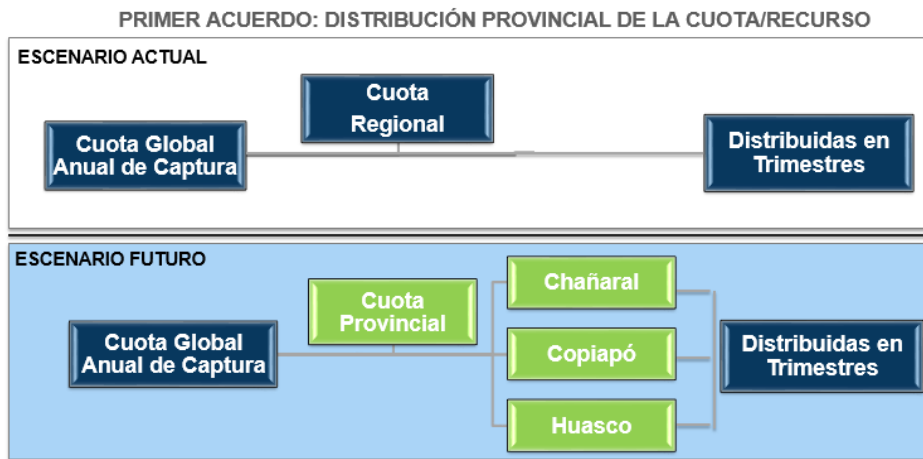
PRIMER ACUERDO: DISTRIBUCIÓN PROVINCIAL DE LA CUOTA/RECURSO

ESCENARIO ACTUAL

Cuota Global Anual de Captura

Cuota Regional

Distribuidas en Trimestres

ESCENARIO FUTURO

Cuota Global Anual de Captura

Cuota Provincial

Chañaral

Copiapó

Huasco

Distribuidas en Trimestres